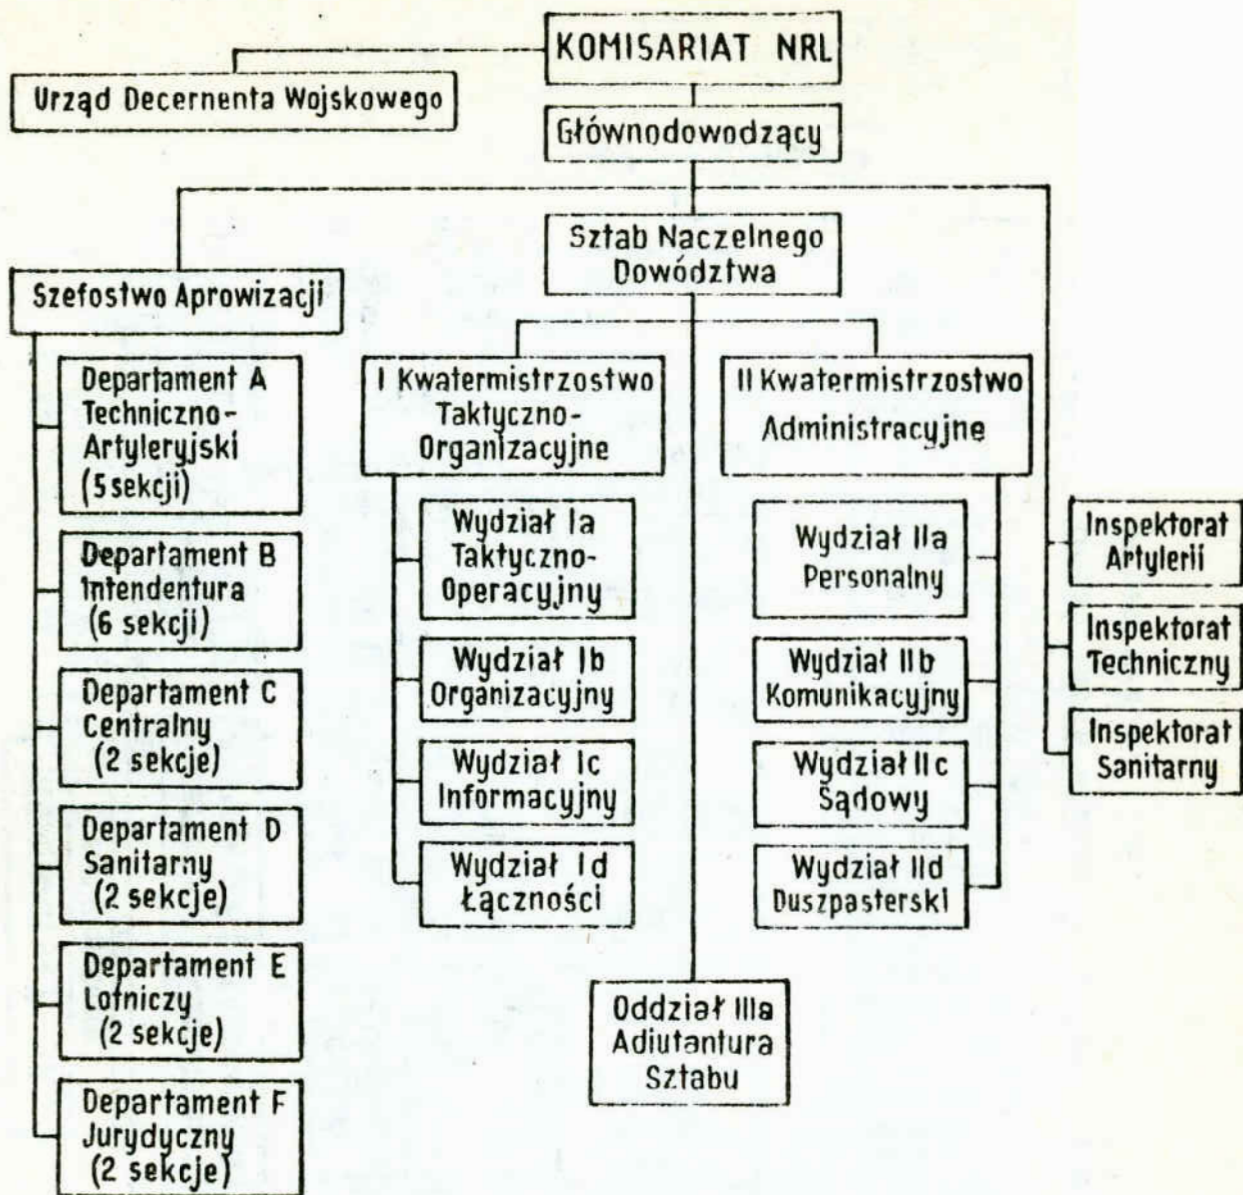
KOMISARIAT NRL

Urząd Decernenta Wojskowego

Głównodowodzący

Sztab Naczelnego Dowództwa

Szefostwo Aprowizacji

Departament A Techniczno-Artyleryjski (5 sekcji)

Departament B Intendentura (6 sekcji)

Departament C Centralny (2 sekcje)

Departament D Sanitarny (2 sekcje)

Departament E Lotniczy (2 sekcje)

Departament F Jurydyczny (2 sekcje)

I Kwatermistrzostwo Taktyczno-Organizacyjne

Wydział Ia Taktyczno-Operacyjny

Wydział Ib Organizacyjny

Wydział Ic Informacyjny

Wydział Id Łączności

II Kwatermistrzostwo Administracyjne

Wydział IIa Personalny

Wydział IIb Komunikacyjny

Wydział IIc Sądowy

Wydział IId Duszpasterski

Oddział IIIa Adiutantura Sztabu

Inspektorat Artylerii

Inspektorat Techniczny

Inspektorat Sanitarny